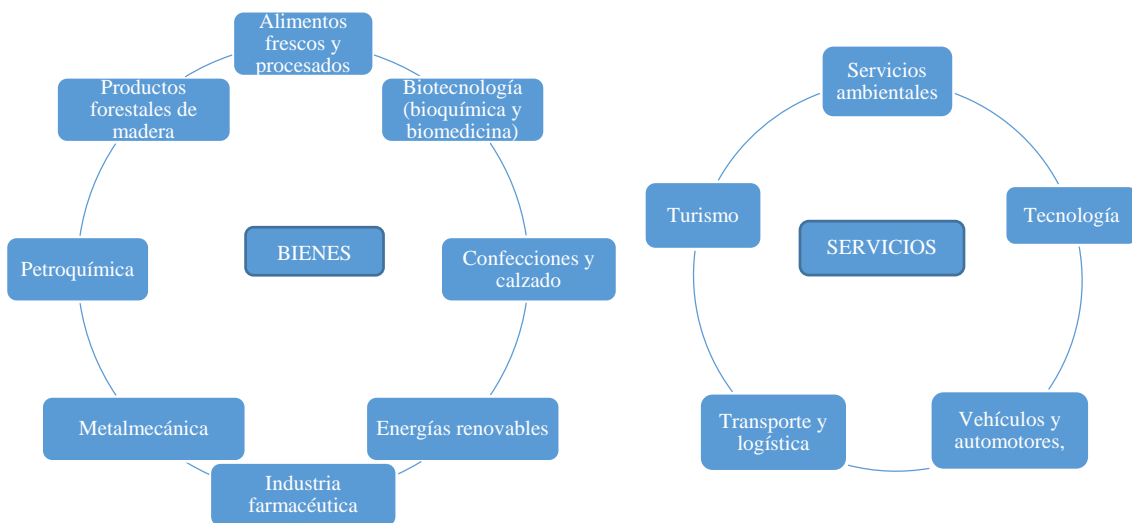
BIENES

Alimentos frescos y procesados

Biotecnología (bioquímica y biomedicina)

Confecciones y calzado

Energías renovables

Industria farmacéutica

Metalmecánica

Petroquímica

Productos forestales de madera

SERVICIOS

Servicios ambientales

Tecnología

Vehículos y automotores,

Transporte y logística

Turismo